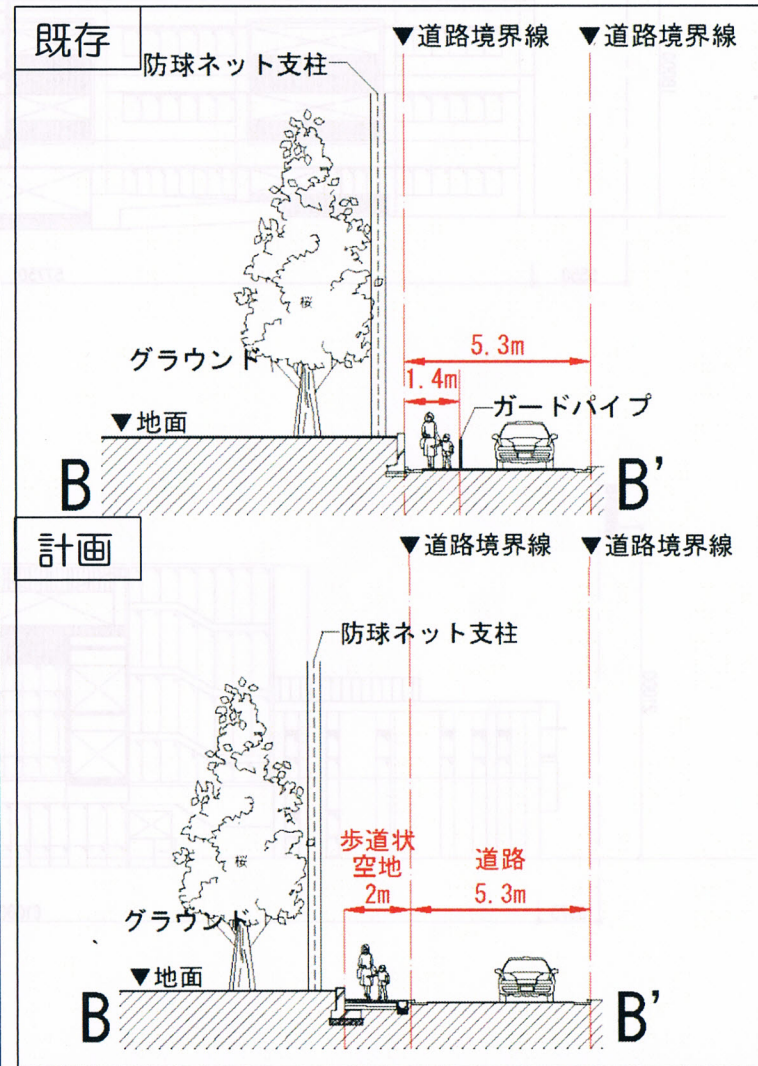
既存

防球ネット支柱

▼道路境界線

▼道路境界線

桜

グラウンド

5.3m

1.4m

ガードパイプ

▼地面

B

B'

計画

▼道路境界線

▼道路境界線

防球ネット支柱

桜

歩道状空地

2m

道路

5.3m

グラウンド

▼地面

B

B'